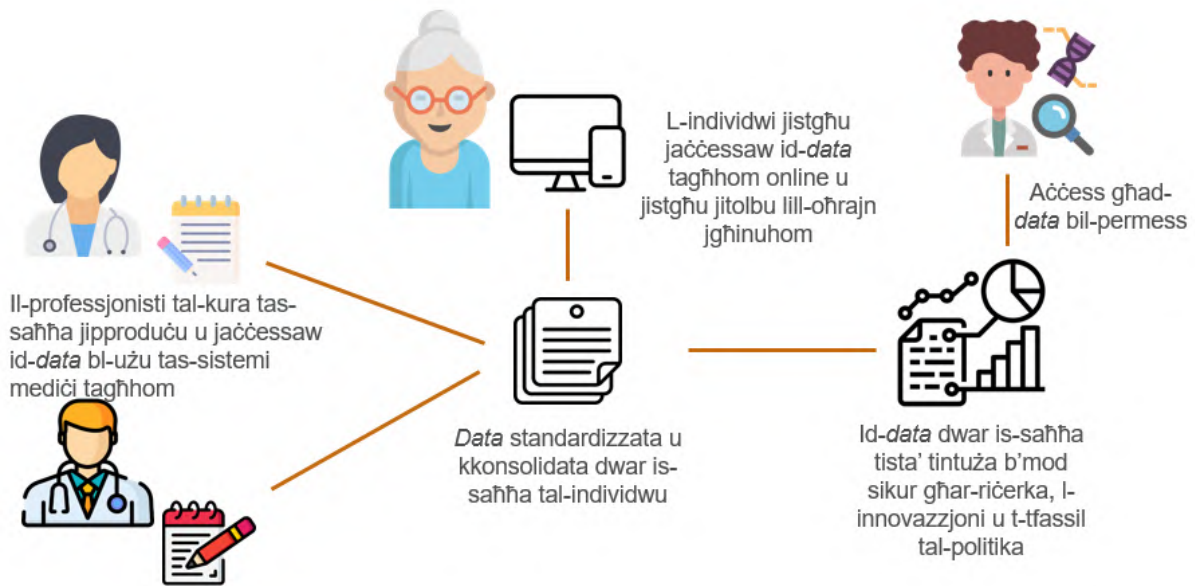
L-individwi jistgħu jaċċessaw id-*data* tagħhom online u jistgħu jitolbu lill-oħrajn jgħinuhom

Aċċess għad-*data* bil-permess

Il-professjonisti tal-kura tas-saħħa jipproduċu u jaċċessaw id-*data* bl-użu tas-sistemi mediċi tagħhom

*Data* standardizzata u kkonsolidata dwar is-saħħa tal-individwu

Id-*data* dwar is-saħħa tista' tintuża b'mod sikur għar-riċerka, l-innovazzjoni u t-tfassil tal-politika